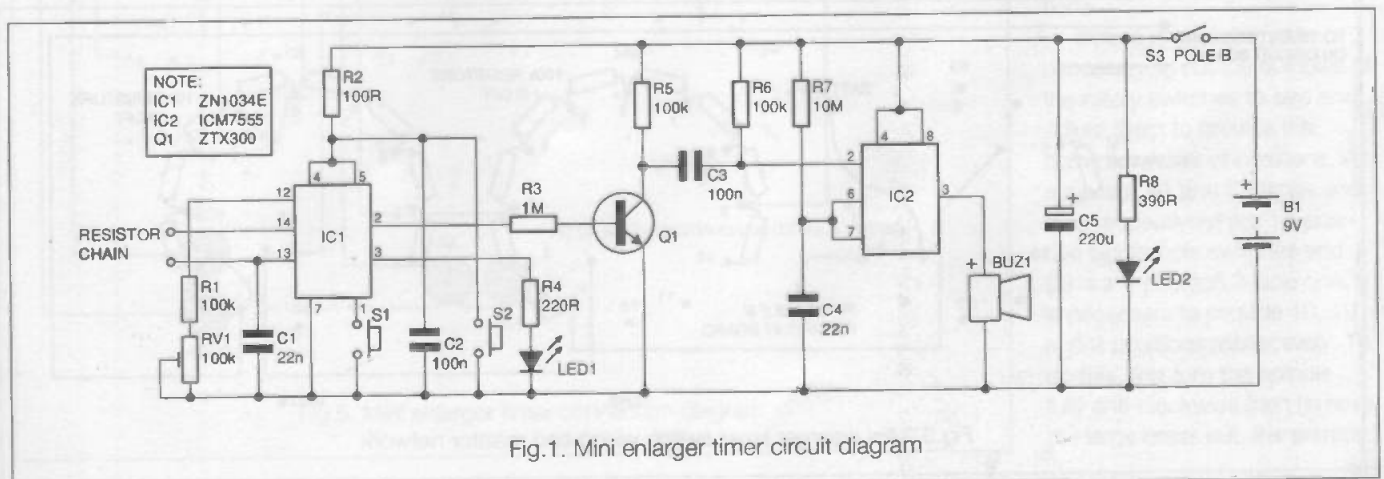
NOTE:
IC1 ZN1034E
IC2 ICM7555
Q1 ZTX300

R2
100R

R5
100k

R6
100k

R7
10M

S3 POLE B

12
14
13
4
5
2
3
7
IC1

RESISTOR CHAIN

R1
100k

RV1
100k

C1
22n

S1

C2
100n

S2

R3
1M

R4
220R

LED1

Q1

C3
100n

C4
22n

2
6
7
4
8
3
IC2

+
BUZ1

+
C5
220u

R8
390R

LED2

+
B1
9V

Fig.1. Mini enlarger timer circuit diagram